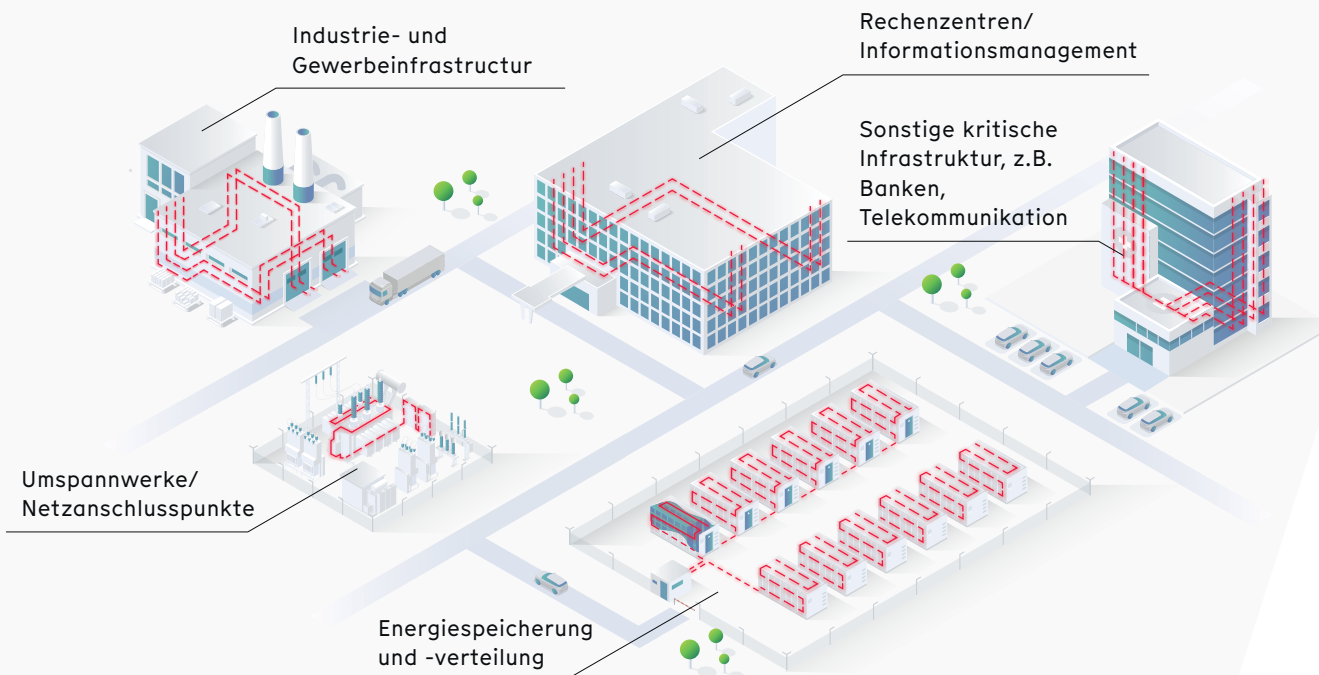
Industrie- und Gewerbeinfrastructur

Rechenzentren/ Informationsmanagement

Sonstige kritische Infrastruktur, z.B. Banken, Telekommunikation

Umspannwerke/ Netzanschlusspunkte

Energiespeicherung und -verteilung